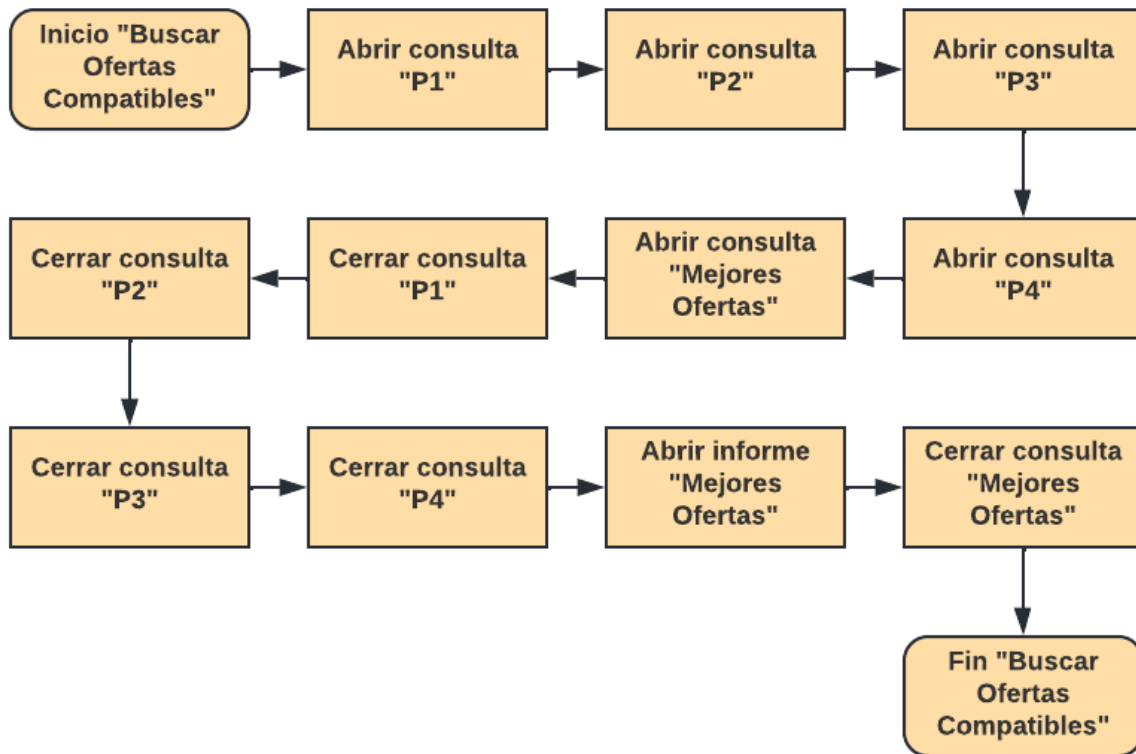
Inicio "Buscar Ofertas Compatibles"

Abrir consulta "P1"

Abrir consulta "P2"

Abrir consulta "P3"

Abrir consulta "P4"

Abrir consulta "Mejores Ofertas"

Cerrar consulta "P1"

Cerrar consulta "P2"

Cerrar consulta "P3"

Cerrar consulta "P4"

Abrir informe "Mejores Ofertas"

Cerrar consulta "Mejores Ofertas"

Fin "Buscar Ofertas Compatibles"